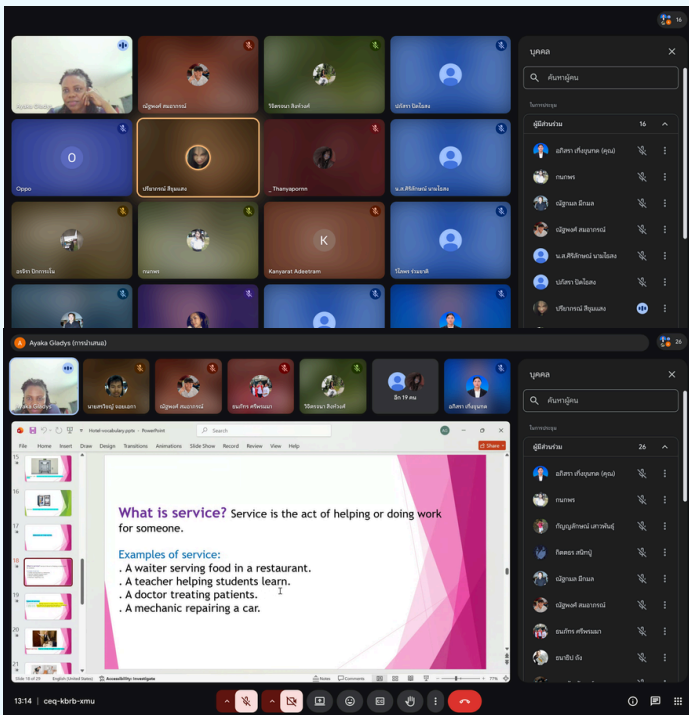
16

Ayaka Gladys

ณัฐพงศ์ สมอาภรณ์

วิจิตรวนา สิงห์วงศ์

ปภัสรา ปิดโฉลง

บุคคล

ค้นหาผู้คน

ในการประชุม

ผู้มีส่วนร่วม 16

อภิสรา เกื้อขุนทด (คุณ)

กนกพร

ณัฐกมล มีกมล

ณัฐพงศ์ สมอาภรณ์

น.ส.ศิริลักษณ์ นามโฉลง

ปภัสรา ปิดโฉลง

ปริยากรณ์ สิญแสง

O

Oppo

ปริยากรณ์ สิญแสง

_Thanyapornn

น.ส.ศิริลักษณ์ นามโฉลง

K

อรจิรา ปิกการะโน

กนกพร

Kanyarat Adeetram

ไวิภพร ร่วมชาติ

Ayaka Gladys (การนำเสนอ)

26

Ayaka Gladys

นายศรัณญ์ จอยเมอก

ณัฐพงศ์ สมอาภรณ์

ธนภัทร ศรีพรมมา

วิจิตรวนา สิงห์วงศ์

อีก 19 คน

อภิสรา เกื้อขุนทด

บุคคล

ค้นหาผู้คน

ในการประชุม

ผู้มีส่วนร่วม 26

อภิสรา เกื้อขุนทด (คุณ)

กนกพร

กัญญาลักษณ์ เศรวพันธุ์

กิตติยะ สนิทญ์

ณัฐกมล มีกมล

ณัฐพงศ์ สมอาภรณ์

ธนภัทร ศรีพรมมา

ธนาธิป ถัง

Hotel vocabulary.pptx - PowerPoint

Search

File Home Insert Draw Design Transitions Animations Slide Show Record Review View Help

Share

What is service? Service is the act of helping or doing work for someone.

Examples of service:
. A waiter serving food in a restaurant.
. A teacher helping students learn.
. A doctor treating patients.
. A mechanic repairing a car.

Slide 18 of 29 English (United States) Accessibility: Investigate

Notes Comments

77%

13:14 | ceq-kbrb-xmu